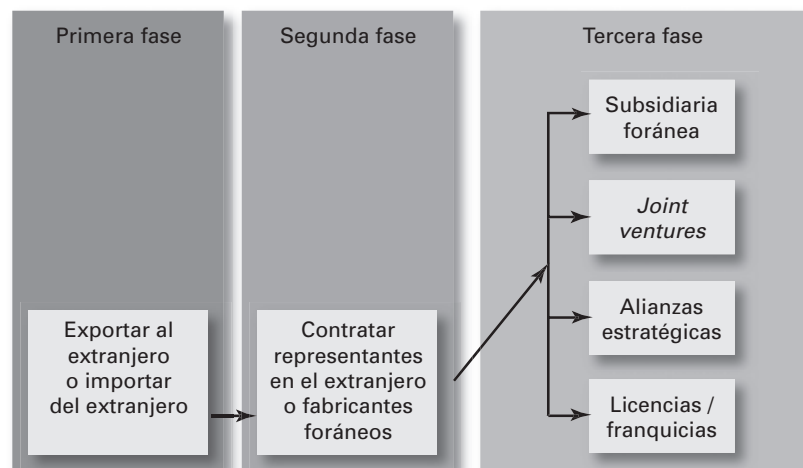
Primera fase

Exportar al extranjero o importar del extranjero

Segunda fase

Contratar representantes en el extranjero o fabricantes foráneos

Tercera fase

Subsidiaria foránea

*Joint ventures*

Alianzas estratégicas

Licencias / franquicias